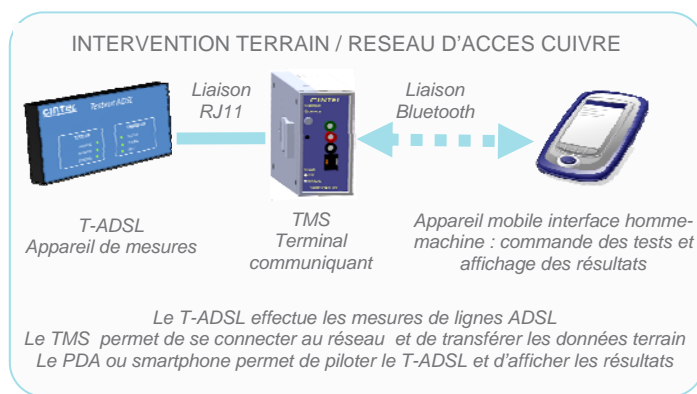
INTERVENTION TERRAIN / RESEAU D'ACCES CUIVRE

CINTEL Testeur ADSL

Liaison RJ11

CINTEL

Liaison Bluetooth

T-ADSL
Appareil de mesures

TMS
Terminal communiquant

Appareil mobile interface homme-machine : commande des tests et affichage des résultats

Le T-ADSL effectue les mesures de lignes ADSL
Le TMS permet de se connecter au réseau et de transférer les données terrain
Le PDA ou smartphone permet de piloter le T-ADSL et d'afficher les résultats